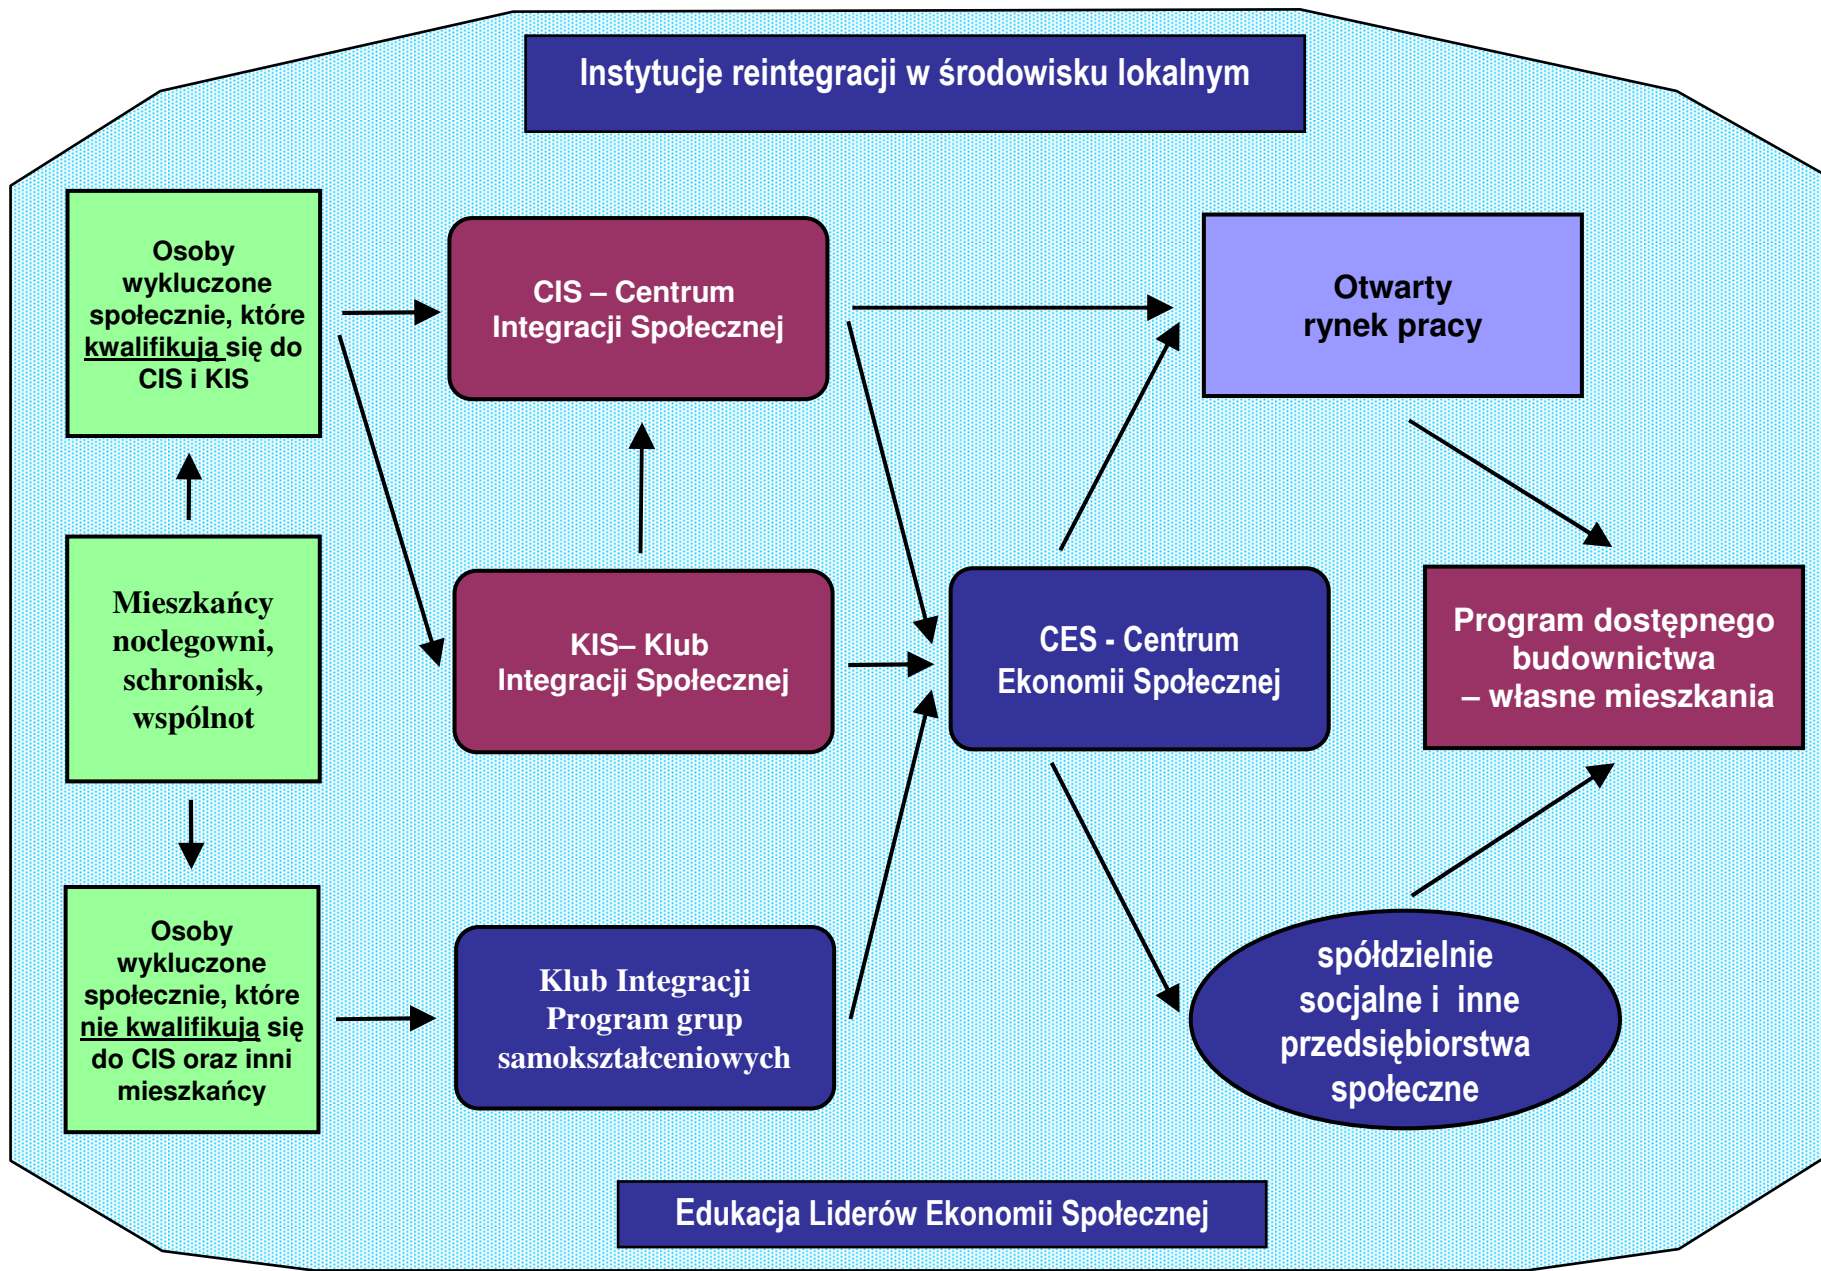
Instytucje reintegracji w środowisku lokalnym

Osoby wykluczone społecznie, które kwalifikują się do CIS i KIS

CIS – Centrum Integracji Społecznej

Otwarty rynek pracy

Mieszkańcy noclegowni, schronisk, wspólnot

KIS– Klub Integracji Społecznej

CES - Centrum Ekonomii Społecznej

Program dostępnego budownictwa – własne mieszkania

Osoby wykluczone społecznie, które nie kwalifikują się do CIS oraz inni mieszkańcy

Klub Integracji Program grup samokształceniowych

spółdzielnie socjalne i inne przedsiębiorstwa społeczne

Edukacja Liderów Ekonomii Społecznej